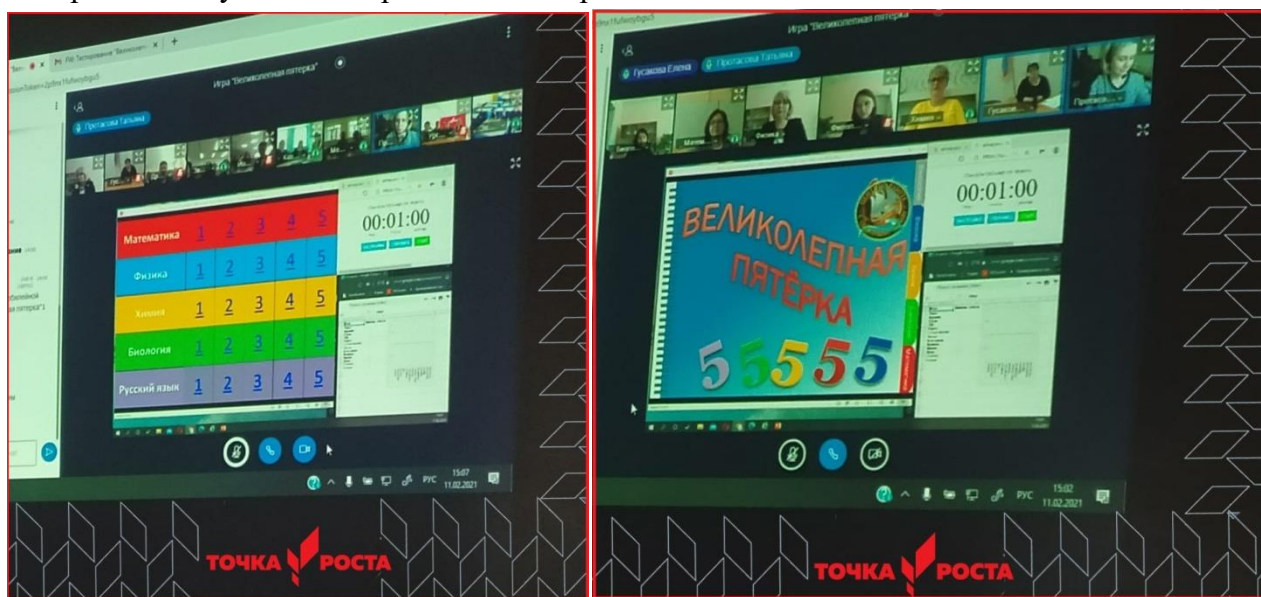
Игра "Великолепная пятерка"

Протасова Татьяна

| Математика | 1 | 2 | 3 | 4 | 5 |
|---|---|---|---|---|---|
| Физика | 1 | 2 | 3 | 4 | 5 |
| Химия | 1 | 2 | 3 | 4 | 5 |
| Биология | 1 | 2 | 3 | 4 | 5 |
| Русский язык | 1 | 2 | 3 | 4 | 5 |

00:01:00

РУС 15:07 11.02.2021

ТОЧКА РОСТА

Игра "Великолепная пятерка"

Гусакова Елена

Протасова Татьяна

Химия

Гусаков

Протасо

ВЕЛИКОЛЕПНАЯ ПЯТЁРКА

55555

00:01:00

РУС 15:02 11.02.2021

ТОЧКА РОСТА